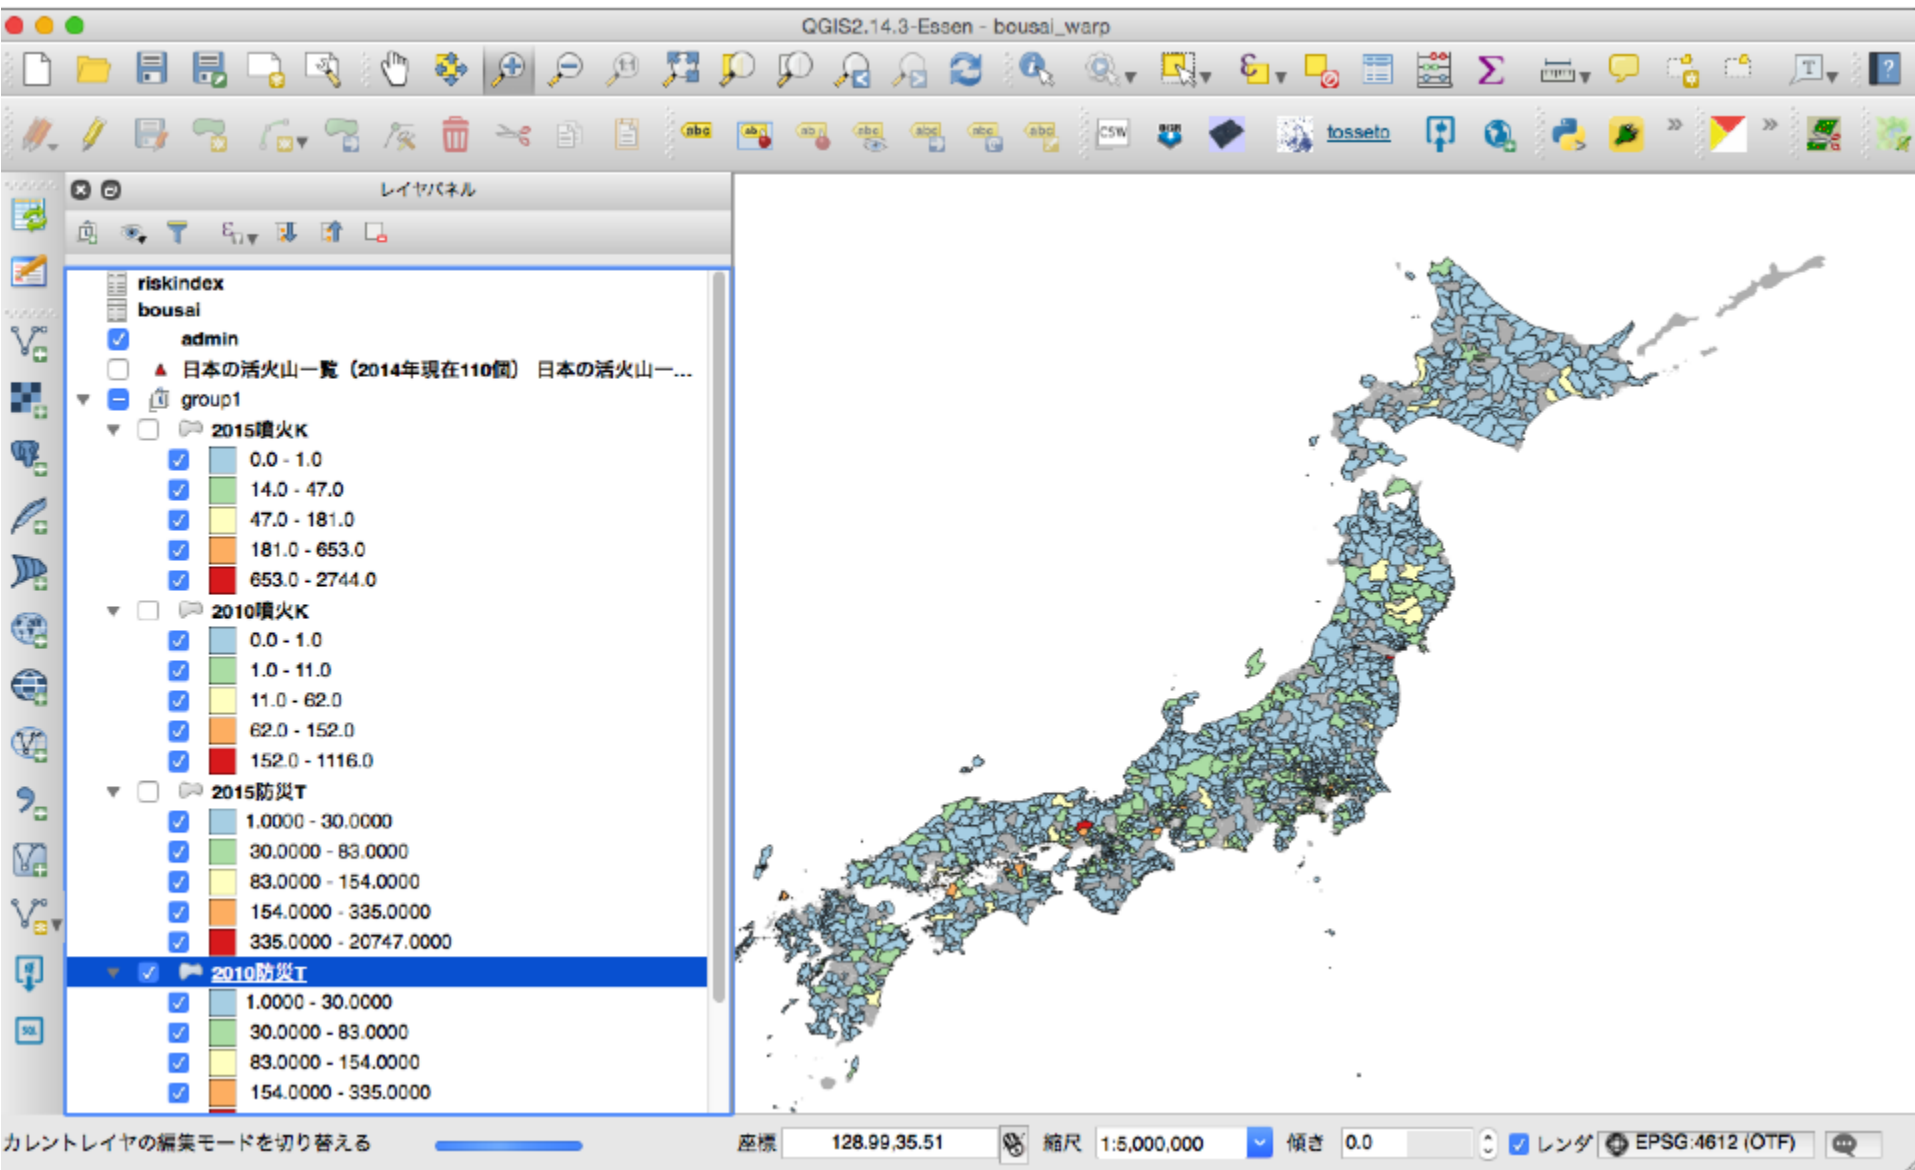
QGIS2.14.3-Essen - bousai_warp

tosseto

レイヤパネル

riskindex
bousai
admin
日本の活火山一覧（2014年現在110個） 日本の活火山一...
group1
2015噴火K
0.0 - 1.0
14.0 - 47.0
47.0 - 181.0
181.0 - 653.0
653.0 - 2744.0
2010噴火K
0.0 - 1.0
1.0 - 11.0
11.0 - 62.0
62.0 - 152.0
152.0 - 1116.0
2015防災T
1.0000 - 30.0000
30.0000 - 83.0000
83.0000 - 154.0000
154.0000 - 335.0000
335.0000 - 20747.0000
2010防災T
1.0000 - 30.0000
30.0000 - 83.0000
83.0000 - 154.0000
154.0000 - 335.0000

カレントレイヤの編集モードを切り替える
座標 128.99,35.51 縮尺 1:5,000,000 傾き 0.0 レンダ EPSG:4612 (OTF)